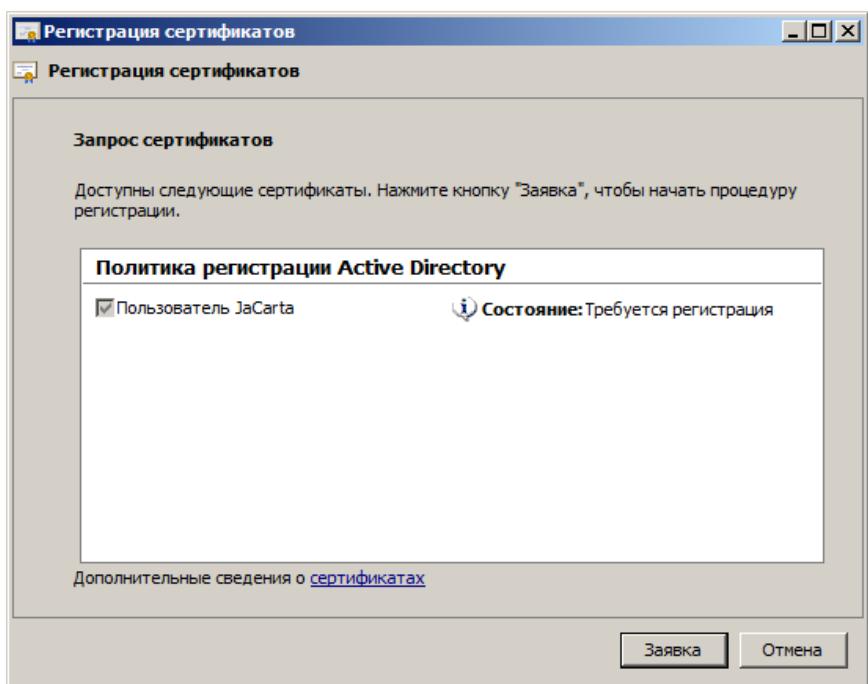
Регистрация сертификатов

Регистрация сертификатов

Запрос сертификатов

Доступны следующие сертификаты. Нажмите кнопку "Заявка", чтобы начать процедуру регистрации.

Политика регистрации Active Directory

Пользователь JaCarta

Состояние: Требуется регистрация

Дополнительные сведения о сертификатах

Заявка

Отмена